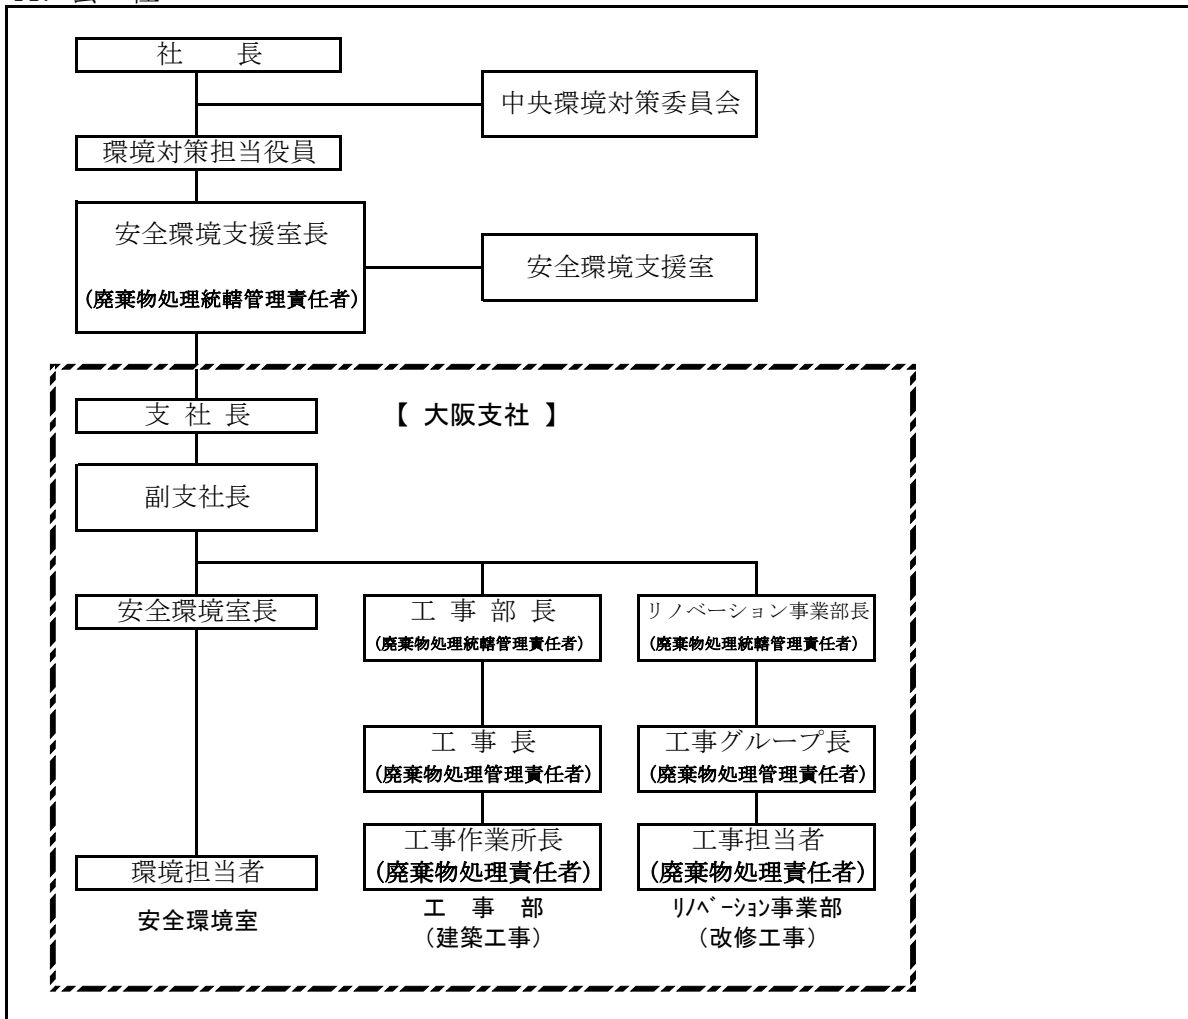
社　長

中央環境対策委員会

環境対策担当役員

安全環境支援室長
(廃棄物処理統轄管理責任者)

安全環境支援室

支 社 長

【 大阪支社 】

副支社長

安全環境室長

工 事 部 長
(廃棄物処理統轄管理責任者)

リノベーション事業部長
(廃棄物処理統轄管理責任者)

工 事 長
(廃棄物処理管理責任者)

工事グループ長
(廃棄物処理管理責任者)

工事作業所長
(廃棄物処理責任者)

工事担当者
(廃棄物処理責任者)

環境担当者

安全環境室

工 事 部
(建築工事)

リノベーション事業部
(改修工事)